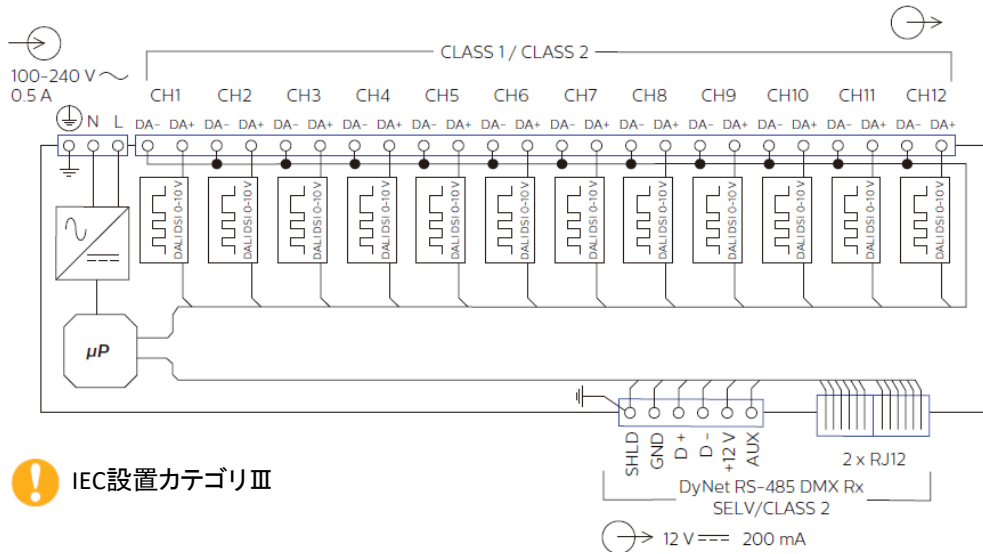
100-240 V ∼
0.5 A

CLASS 1 / CLASS 2

N L

CH1 CH2 CH3 CH4 CH5 CH6 CH7 CH8 CH9 CH10 CH11 CH12

DA- DA+ DA- DA+ DA- DA+ DA- DA+ DA- DA+ DA- DA+ DA- DA+ DA- DA+ DA- DA+ DA- DA+ DA- DA+ DA- DA+

DALI DSI 0-10 V DALI DSI 0-10 V DALI DSI 0-10 V DALI DSI 0-10 V DALI DSI 0-10 V DALI DSI 0-10 V DALI DSI 0-10 V DALI DSI 0-10 V DALI DSI 0-10 V DALI DSI 0-10 V DALI DSI 0-10 V DALI DSI 0-10 V

μP

SHLD GND D + D - +12 V AUX

2 x RJ12

DyNet RS-485 DMX Rx
SELV/CLASS 2

12 V ⎓ 200 mA

IEC設置カテゴリⅢ